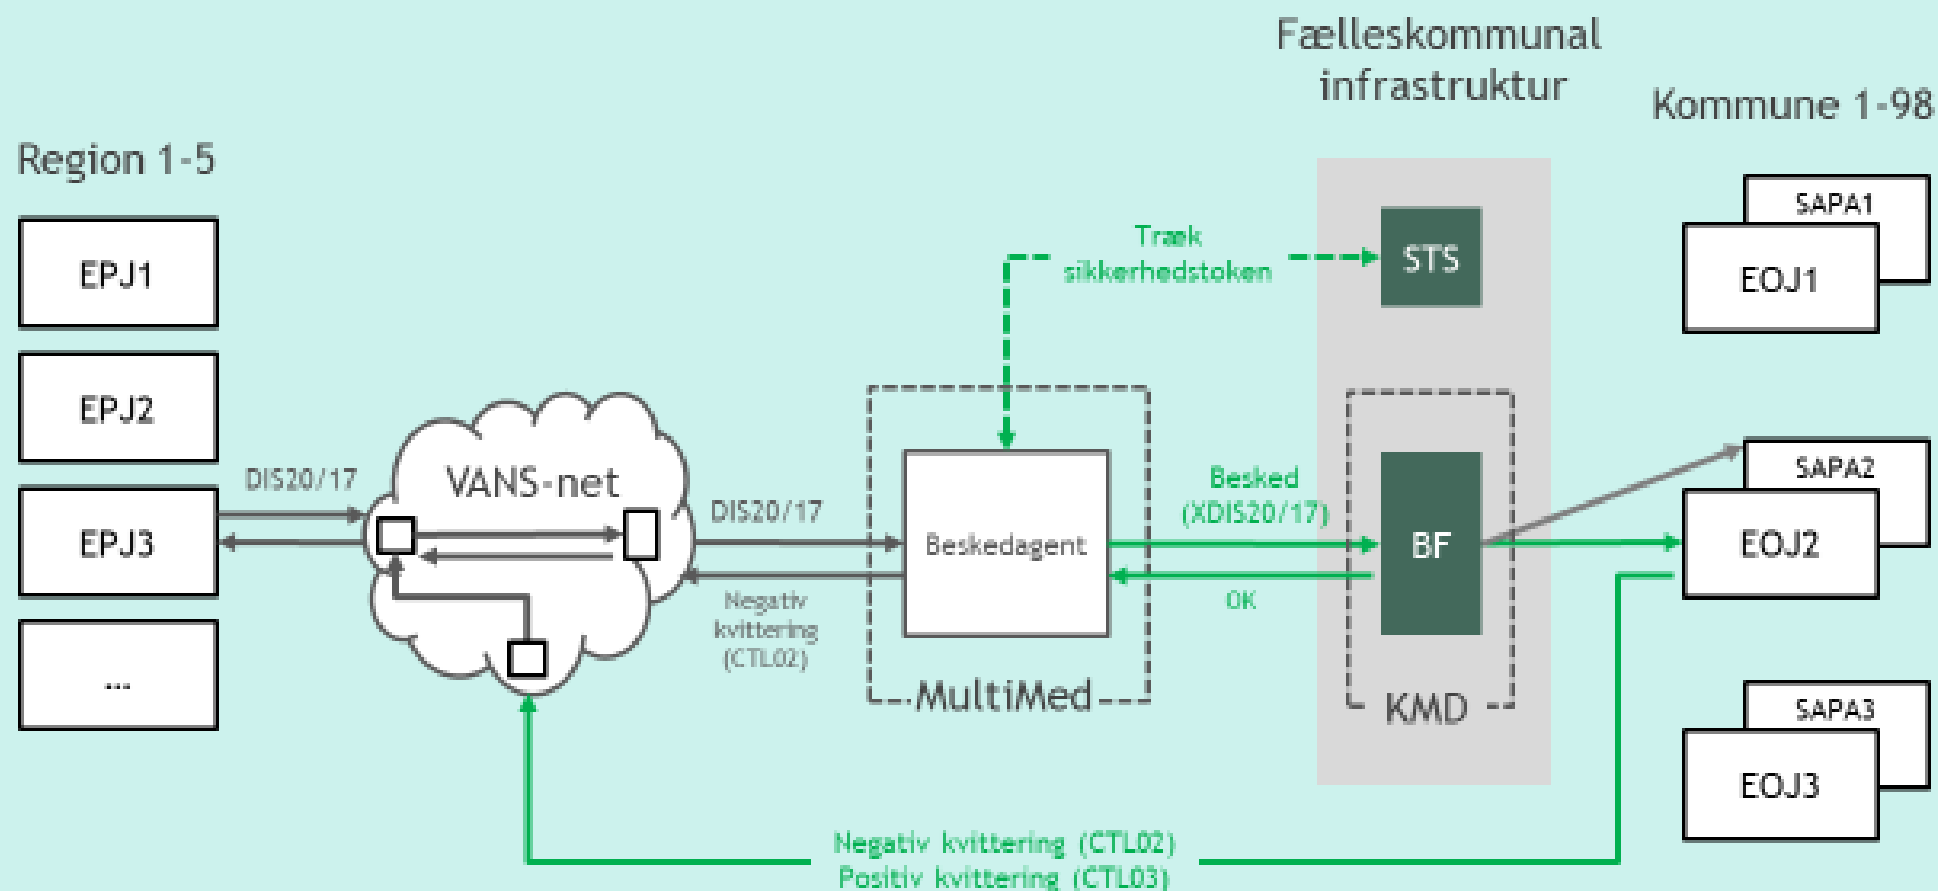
Fælleskommunal infrastruktur

Kommune 1-98

Region 1-5

EPJ1

EPJ2

EPJ3

...

DIS20/17

VANS-net

DIS20/17

Negativ kvittering (CTL02)

Træk sikkerhedstoken

STS

Beskedagent

MultiMed

Besked (XDIS20/17)

OK

BF

KMD

SAPA1

EOJ1

SAPA2

EOJ2

SAPA3

EOJ3

Negativ kvittering (CTL02)
Positiv kvittering (CTL03)